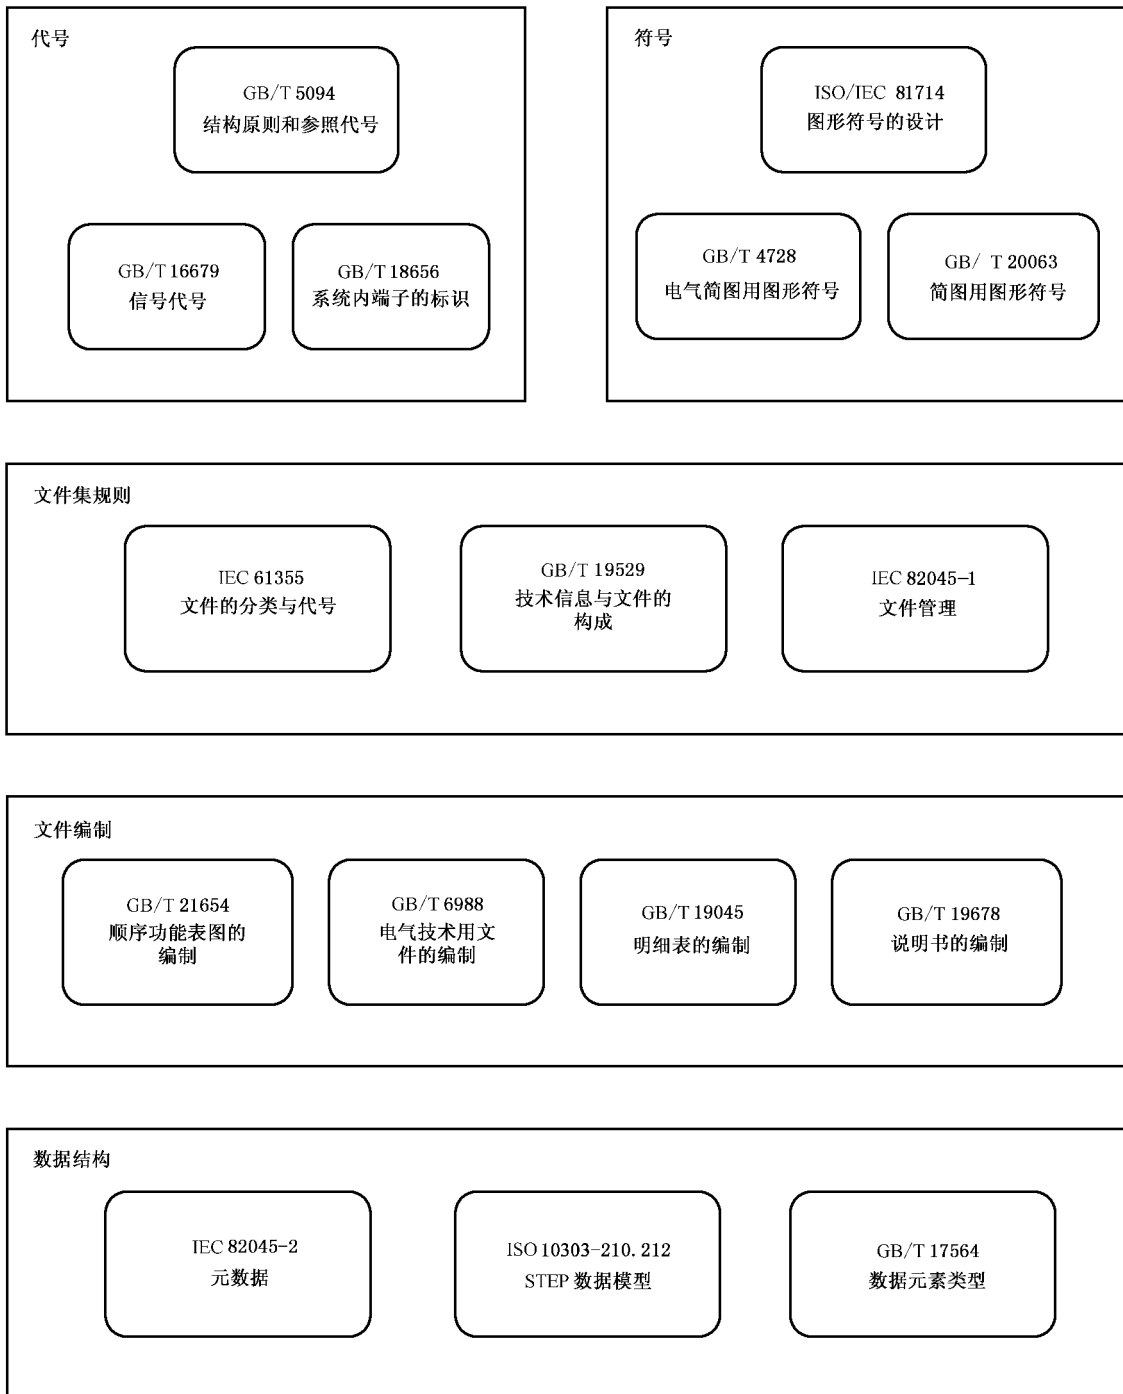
代号

GB/T 5094
结构原则和参照代号

GB/T 16679
信号代号

GB/T 18656
系统内端子的标识

符号

ISO/IEC 81714
图形符号的设计

GB/T 4728
电气简图用图形符号

GB/ T 20063
简图用图形符号

文件集规则

IEC 61355
文件的分类与代号

GB/T 19529
技术信息与文件的构成

IEC 82045-1
文件管理

文件编制

GB/T 21654
顺序功能表图的编制

GB/T 6988
电气技术用文件的编制

GB/T 19045
明细表的编制

GB/T 19678
说明书的编制

数据结构

IEC 82045-2
元数据

ISO 10303-210. 212
STEP 数据模型

GB/T 17564
数据元素类型